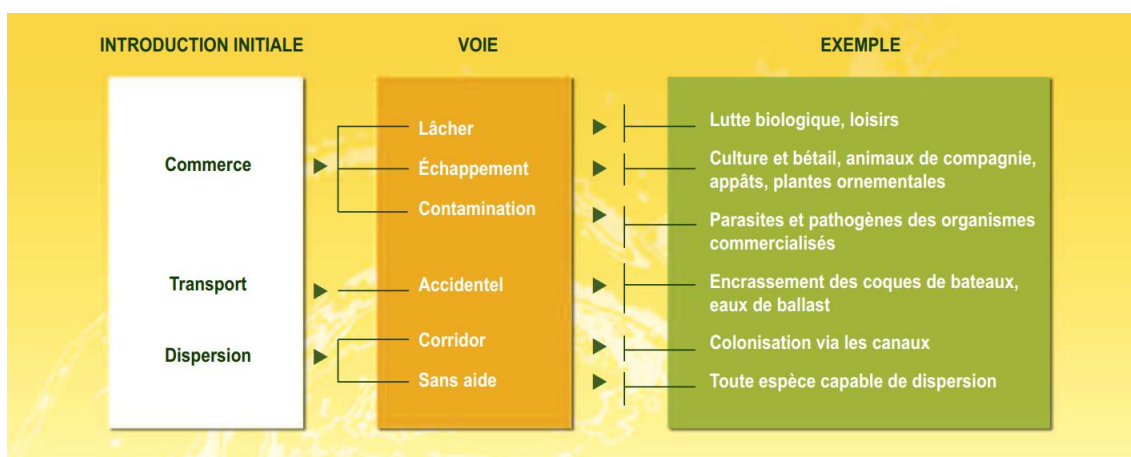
INTRODUCTION INITIALE

VOIE

EXEMPLE

Commerce

Lâcher

Échappement

Contamination

Lutte biologique, loisirs

Culture et bétail, animaux de compagnie, appâts, plantes ornementales

Parasites et pathogènes des organismes commercialisés

Transport

Accidentel

Encrassement des coques de bateaux, eaux de ballast

Dispersion

Corridor

Sans aide

Colonisation via les canaux

Toute espèce capable de dispersion